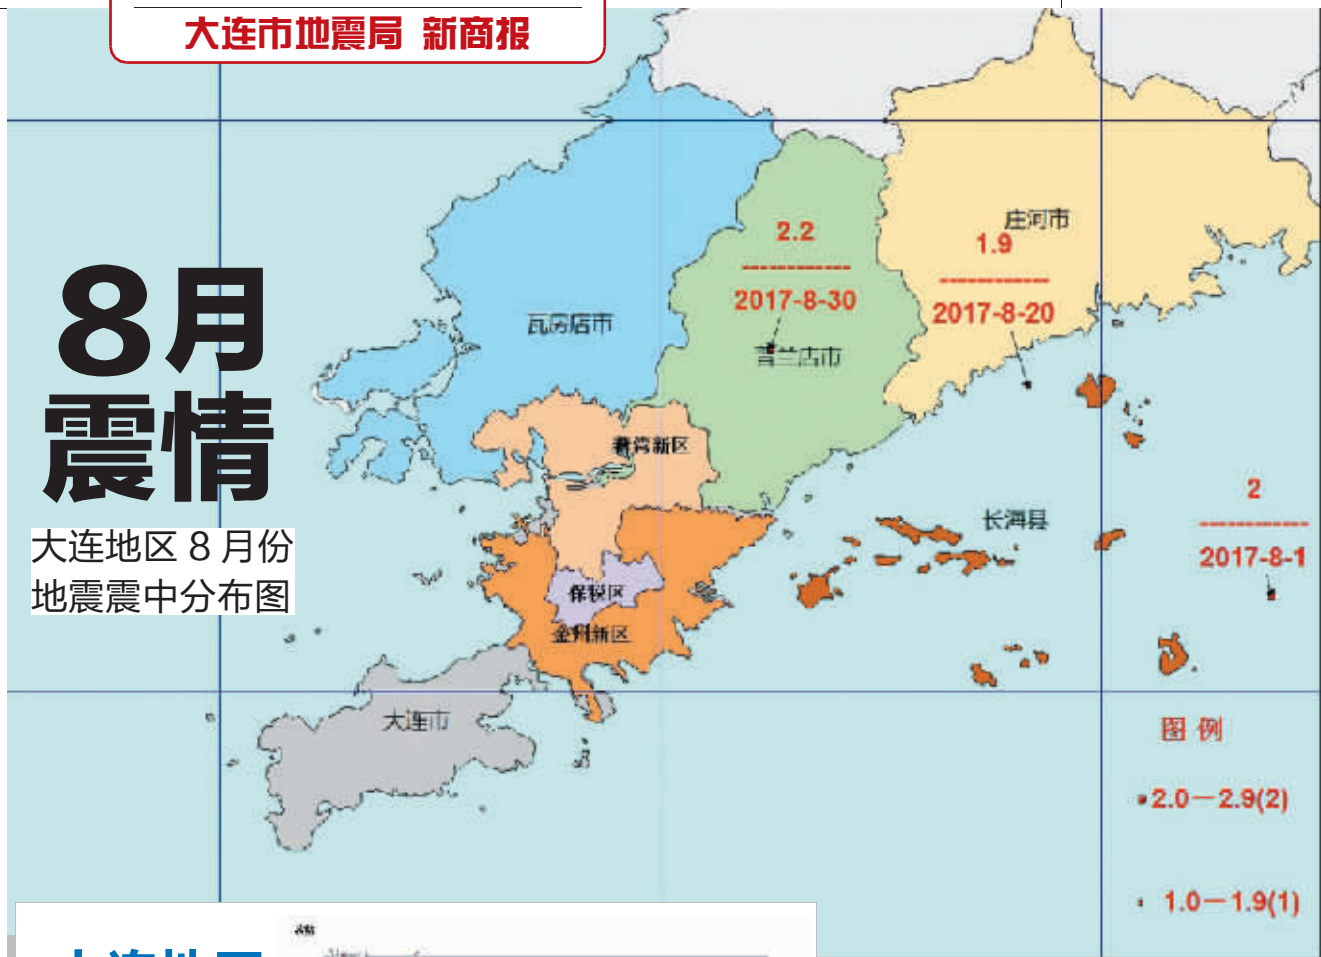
大连市地震局 新商报

8月
震情

大连地区 8 月份
地震震中分布图

瓦房店市

2.2
2017-8-30
普兰店市

庄河市
1.9
2017-8-20

普湾新区

长海县

2
2017-8-1

保税区
金州新区

大连市

图 例

2.0—2.9(2)

1.0—1.9(1)

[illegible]